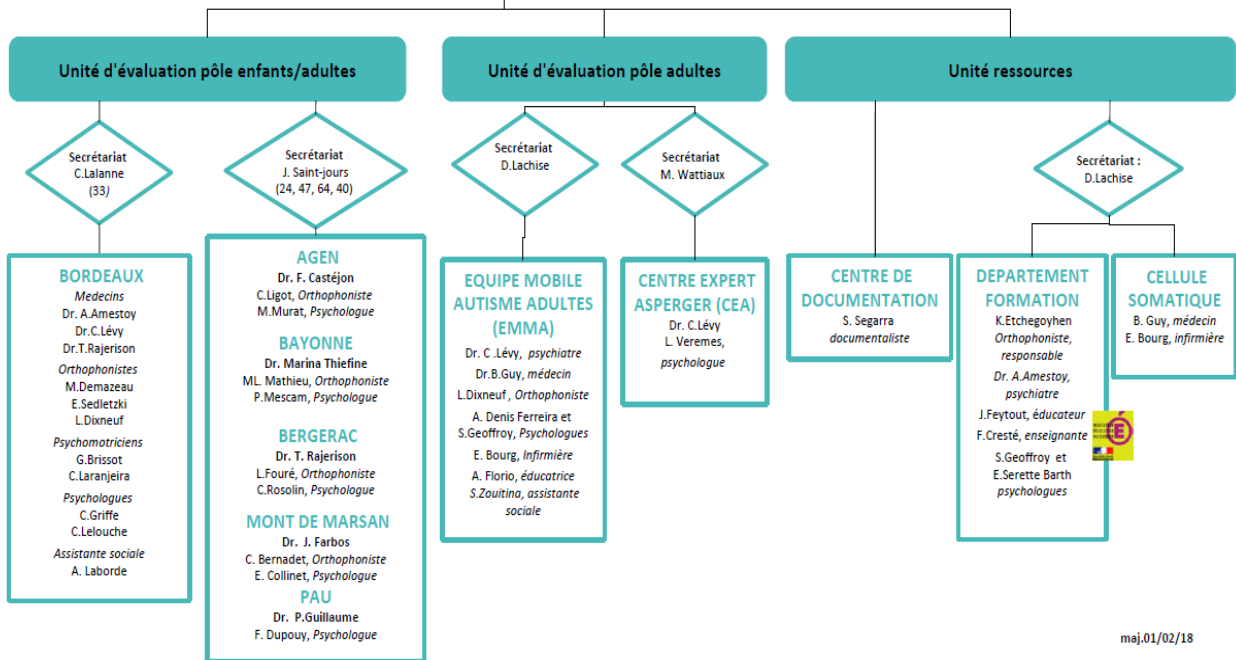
Unité d'évaluation pôle enfants/adultes

Unité d'évaluation pôle adultes

Unité ressources

Secrétariat
C.Lalanne
(33)

Secrétariat
J. Saint-jours
(24, 47, 64, 40)

Secrétariat
D.Lachise

Secrétariat
M. Wattiaux

Secrétariat :
D.Lachise

BORDEAUX
Medecins
Dr. A.Amestoy
Dr.C.Lévy
Dr.T.Rajerison
Orthophonistes
M.Demazeau
E.Sedletzki
L.Dixneuf
Psychomotriciens
G.Brissot
C.Laranjeira
Psychologues
C.Griffe
C.Lelouche
Assistante sociale
A. Laborde

AGEN
Dr. F. Castéjon
C.Ligot, Orthophoniste
M.Murat, Psychologue

BAYONNE
Dr. Marina Thiefine
ML. Mathieu, Orthophoniste
P.Mescam, Psychologue

BERGERAC
Dr. T. Rajerison
L.Fouré, Orthophoniste
C.Rosolin, Psychologue

MONT DE MARSAN
Dr. J. Farbos
C. Bernadet, Orthophoniste
E. Collinet, Psychologue

PAU
Dr. P.Guillaume
F. Dupouy, Psychologue

EQUIPE MOBILE AUTISME ADULTES (EMMA)
Dr. C .Lévy, psychiatre
Dr.B.Guy, médecin
L.Dixneuf , Orthophoniste
A. Denis Ferreira et S.Geoffroy, Psychologues
E. Bourg, Infirmière
A. Florio, éducatrice
S.Zouitina, assistante sociale

CENTRE EXPERT ASPERGER (CEA)
Dr. C.Lévy
L. Veremes, psychologue

CENTRE DE DOCUMENTATION
S. Segarra
documentaliste

DEPARTEMENT FORMATION
K.Etchegoyhen
Orthophoniste, responsable
Dr. A.Amestoy, psychiatre
J.Feytout, éducateur
F.Cresté, enseignante
S.Geoffroy et E.Serette Barth
psychologues

CELLULE SOMATIQUE
B. Guy, médecin
E. Bourg, infirmière

maj.01/02/18